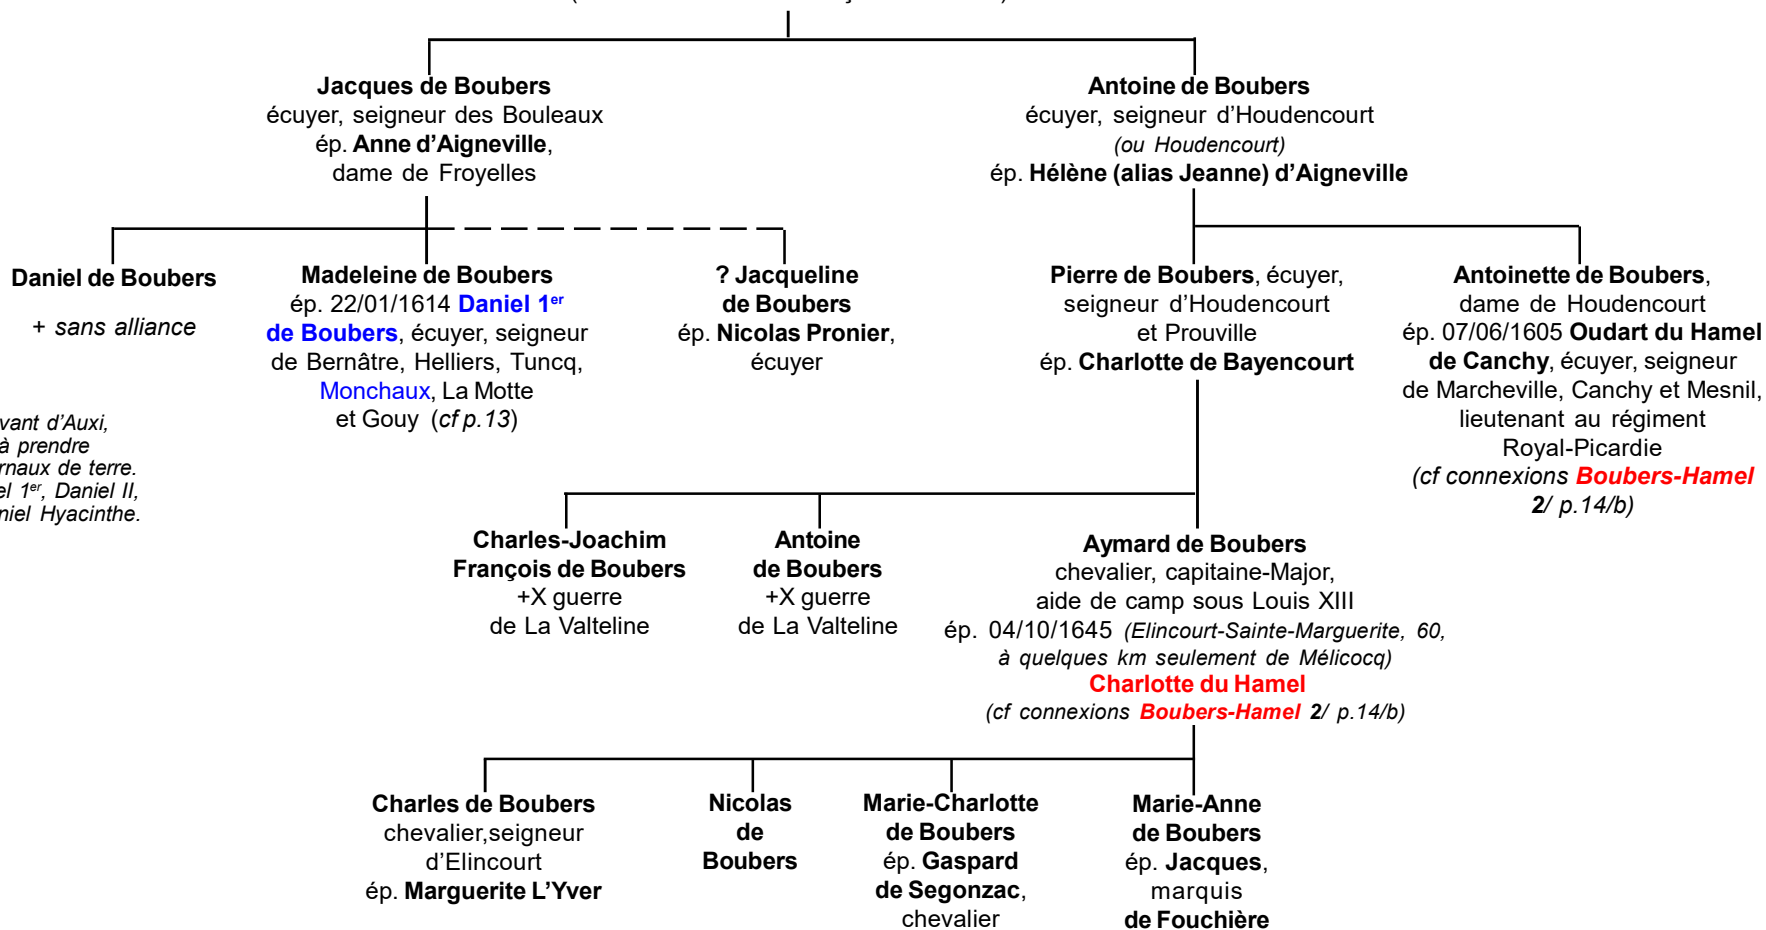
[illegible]

**Jacques de Boubers**
écuyer, seigneur des Bouleaux
ép. **Anne d'Aigneville**,
dame de Froyelles

**Antoine de Boubers**
écuyer, seigneur d'Houdencourt
*(ou Houdencourt)*
ép. **Hélène (alias Jeanne) d'Aigneville**

**Daniel de Boubers**
*+ sans alliance*

*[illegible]vant d'Auxi, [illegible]à prendre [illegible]rnaux de terre. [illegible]el 1^er^, Daniel II, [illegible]niel Hyacinthe.*

**Madeleine de Boubers**
ép. 22/01/1614 **Daniel 1^er^ de Boubers**, écuyer, seigneur de Bernâtre, Helliers, Tuncq, Monchaux, La Motte et Gouy (*cf p.13*)

**? Jacqueline de Boubers**
ép. **Nicolas Pronier**,
écuyer

**Pierre de Boubers**, écuyer,
seigneur d'Houdencourt
et Prouville
ép. **Charlotte de Bayencourt**

**Antoinette de Boubers**,
dame de Houdencourt
ép. 07/06/1605 **Oudart du Hamel de Canchy**, écuyer, seigneur de Marcheville, Canchy et Mesnil,
lieutenant au régiment
Royal-Picardie
*(cf connexions **Boubers-Hamel 2**/ p.14/b)*

**Charles-Joachim François de Boubers**
+X guerre
de La Valteline

**Antoine de Boubers**
+X guerre
de La Valteline

**Aymard de Boubers**
chevalier, capitaine-Major,
aide de camp sous Louis XIII
ép. 04/10/1645 *(Elincourt-Sainte-Marguerite, 60, à quelques km seulement de Mélicocq)*
**Charlotte du Hamel**
*(cf connexions **Boubers-Hamel 2**/ p.14/b)*

**Charles de Boubers**
chevalier,seigneur
d'Elincourt
ép. **Marguerite L'Yver**

**Nicolas de Boubers**

**Marie-Charlotte de Boubers**
ép. **Gaspard de Segonzac**,
chevalier

**Marie-Anne de Boubers**
ép. **Jacques**,
marquis
**de Fouchière**